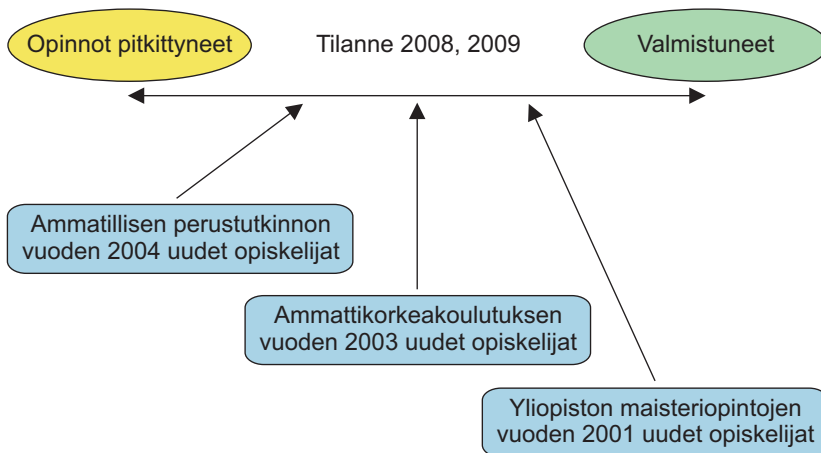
Opinnot pitkittyneet

Tilanne 2008, 2009

Valmistuneet

Ammatillisen perustutkinnon vuoden 2004 uudet opiskelijat

Ammattikorkeakoulutuksen vuoden 2003 uudet opiskelijat

Yliopiston maisteriopintojen vuoden 2001 uudet opiskelijat